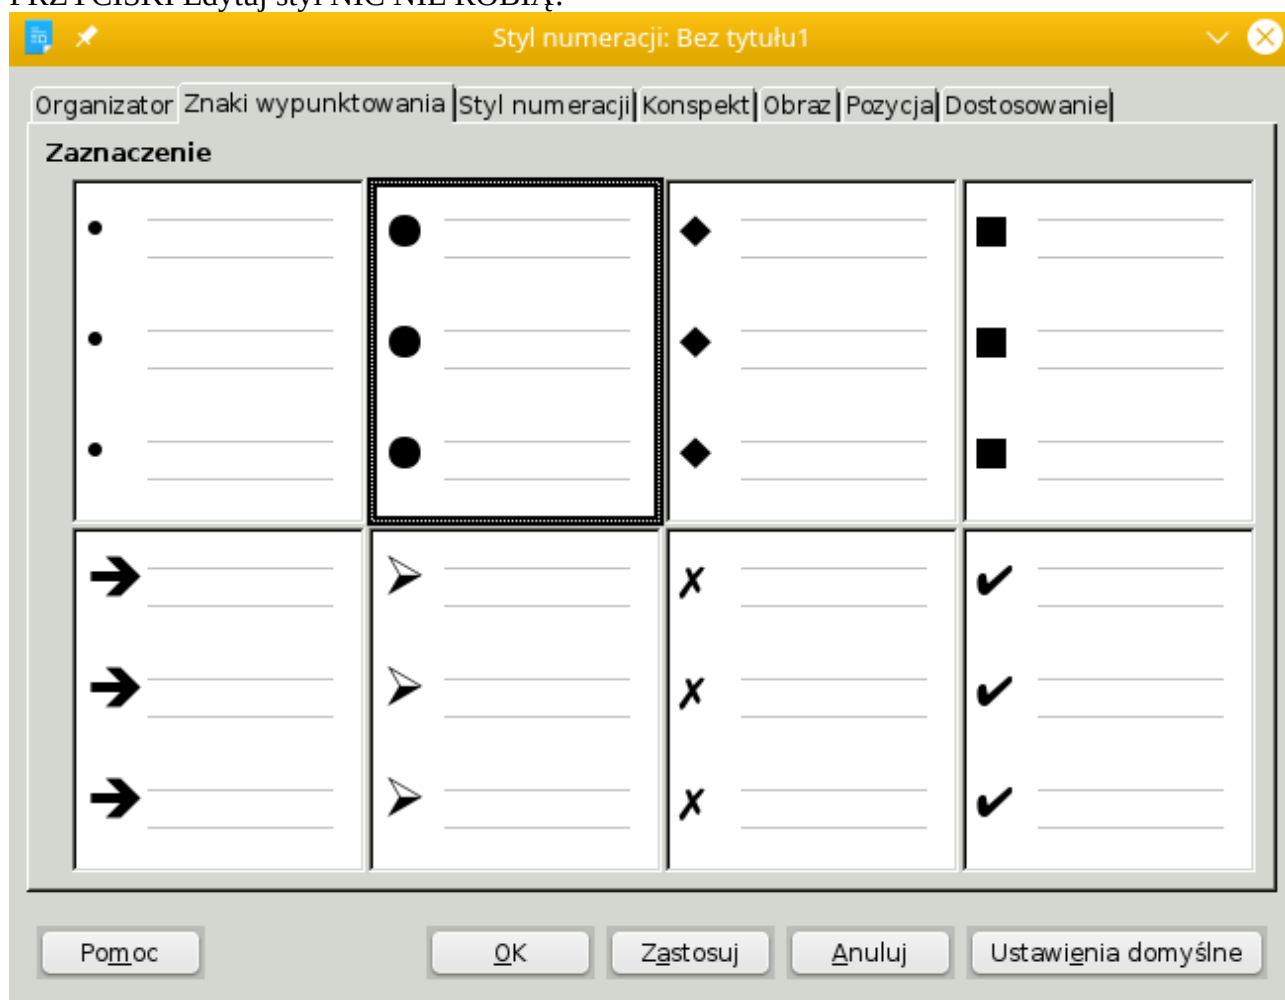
PRZYCISKI Edytuj styl NIC NIE ROBIĄ.

Styl numeracji: Bez tytułu1

Organizator | Znaki wypunktowania | Styl numeracji | Konspekt | Obraz | Pozycja | Dostosowanie

Zaznaczenie

Pomoc

OK

Zastosuj

Anuluj

Ustawienia domyślne